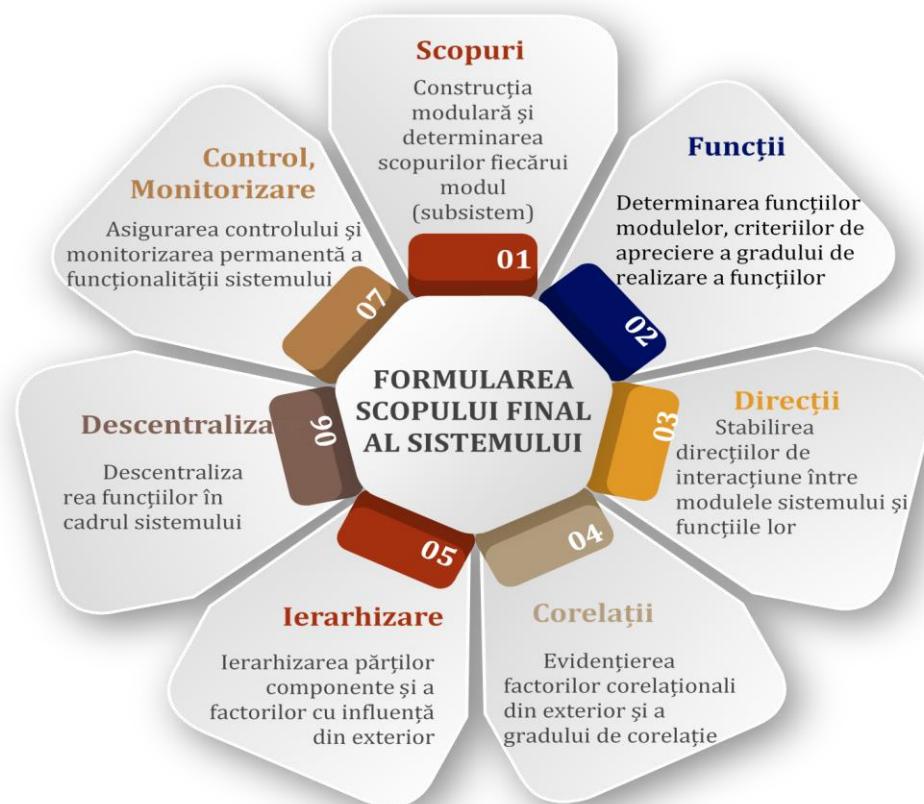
FORMULAREA SCOPULUI FINAL AL SISTEMULUI

01
Scopuri
Construcţia modulară şi determinarea scopurilor fiecărui modul (subsistem)

02
Funcţii
Determinarea funcţiilor modulelor, criteriilor de apreciere a gradului de realizare a funcţiilor

03
Direcţii
Stabilirea direcţiilor de interacţiune între modulele sistemului şi funcţiile lor

04
Corelaţii
Evidenţierea factorilor corelaţionali din exterior şi a gradului de corelaţie

05
Ierarhizare
Ierarhizarea părţilor componente şi a factorilor cu influenţă din exterior

06
Descentraliza
Descentralizarea funcţiilor în cadrul sistemului

07
Control, Monitorizare
Asigurarea controlului şi monitorizarea permanentă a funcţionalităţii sistemului